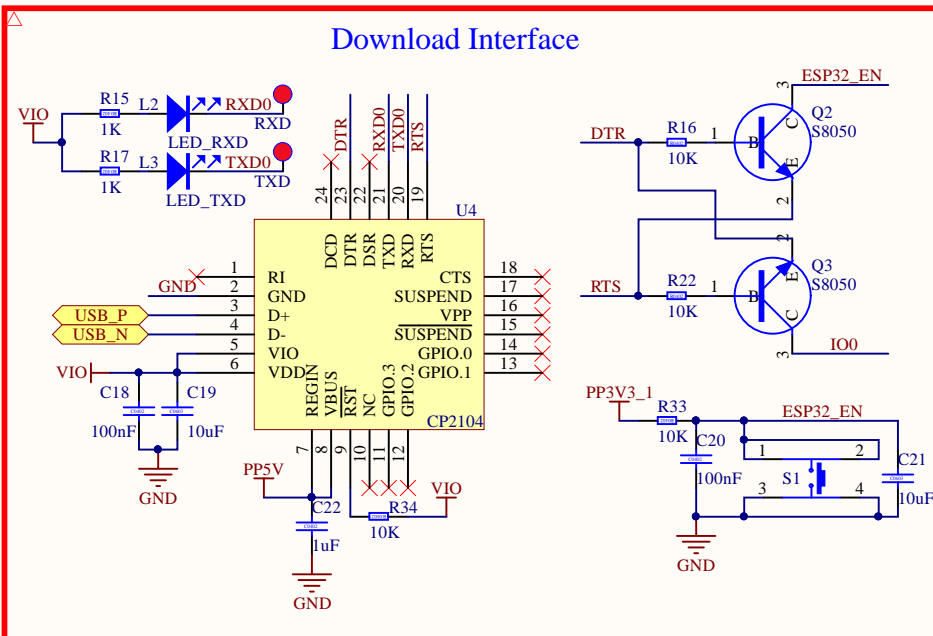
Download Interface

VIO
R15
1K
L2
LED_RXD
RXD0
RXD
R17
1K
L3
LED_TXD
TXD0
TXD

DTR
RXD0
TXD0
RTS
24 23 22 21 20 19
U4
DCD DTR DSR TXD RXD RTS
GND
1 RI
2 GND
3 D+
4 D-
5 VIO
6 VDD
USB_P
USB_N
VIO
C18
100nF
C19
10uF
GND
CTS 18
SUSPEND 17
VPP 16
$\overline{SUSPEND}$ 15
GPIO.0 14
GPIO.1 13
REGIN
VBUS
$\overline{RST}$
NC
GPIO.3
GPIO.2
CP2104
7 8 9 10 11 12
PP5V
C22
1uF
GND
R34
10K
VIO

DTR
R16
10K
1
B
C
E
3
2
Q2
S8050
ESP32_EN
RTS
R22
10K
1
B
E
C
2
3
Q3
S8050
IO0

PP3V3_1
R33
10K
C20
100nF
GND
ESP32_EN
1 2
S1
3 4
C21
10uF